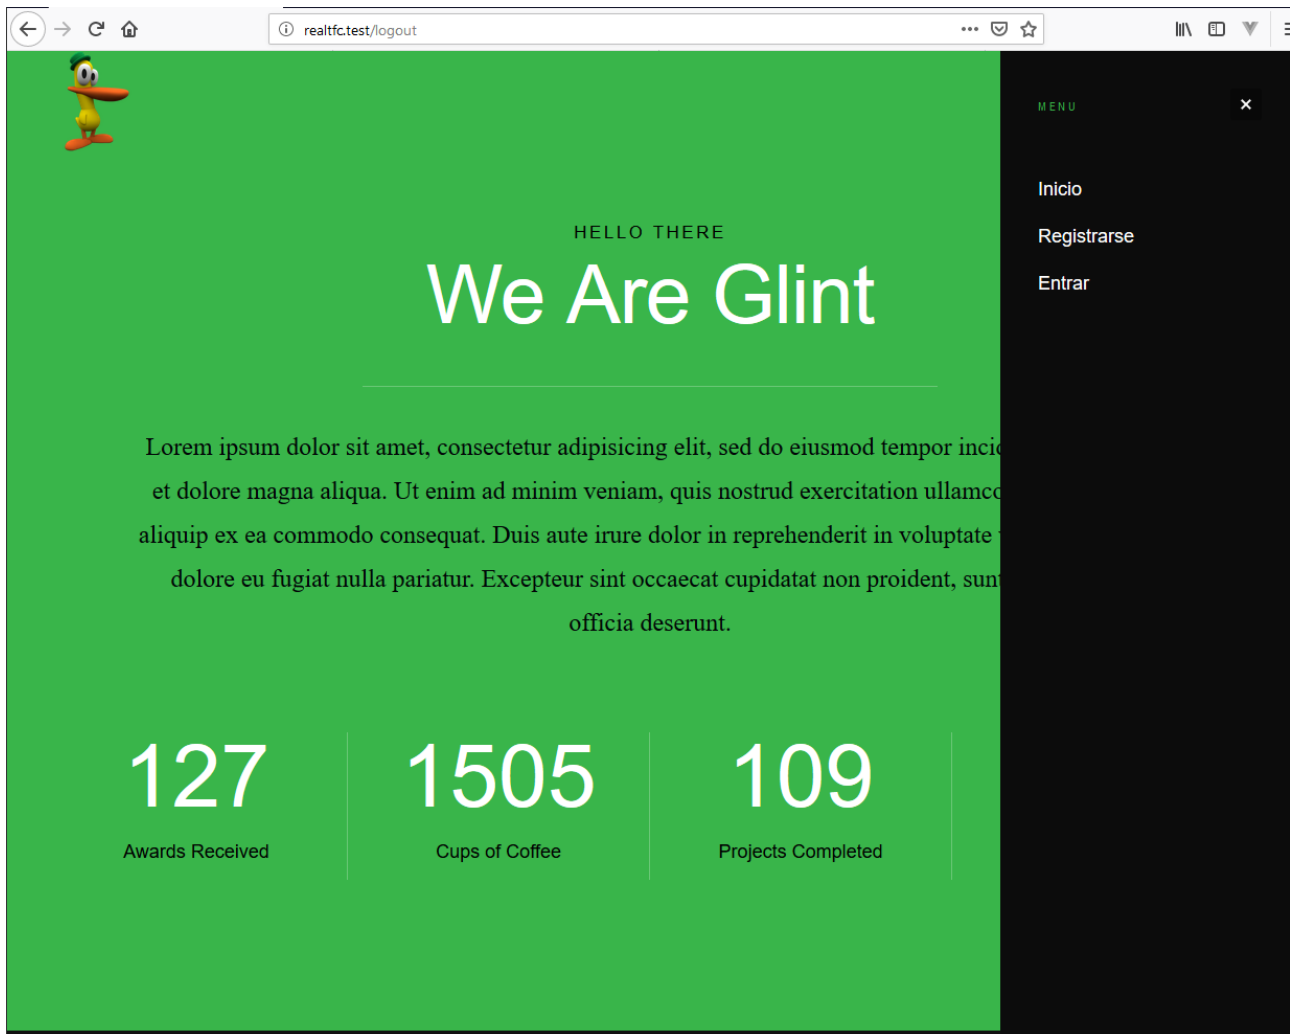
realtfc.test/logout

HELLO THERE

We Are Glint

Lorem ipsum dolor sit amet, consectetur adipisicing elit, sed do eiusmod tempor inci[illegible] et dolore magna aliqua. Ut enim ad minim veniam, quis nostrud exercitation ullamc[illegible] aliquip ex ea commodo consequat. Duis aute irure dolor in reprehenderit in voluptate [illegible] dolore eu fugiat nulla pariatur. Excepteur sint occaecat cupidatat non proident, sun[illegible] officia deserunt.

127
Awards Received

1505
Cups of Coffee

109
Projects Completed

MENU

×

Inicio

Registrarse

Entrar